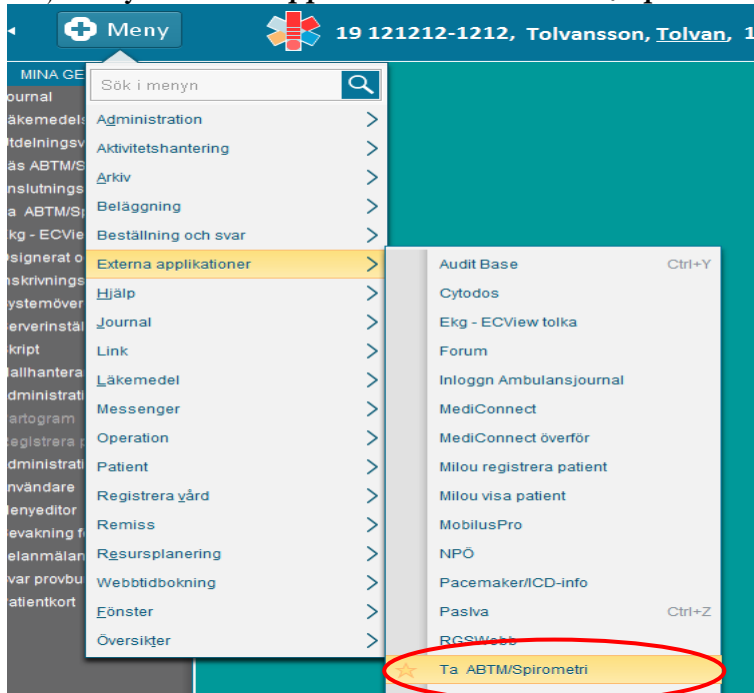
Meny
19 121212-1212, Tolvansson, Tolvan, 1

MINA GE
ournal
äkemedels
tdelningsv
äs ABTM/S
nslutnings
a ABTM/Sp
kg - ECVie
signerat o
nskrivnings
ystemöver
erverinstäl
kript
allhantera
dministrati
artogram
egistrera p
dministrati
nvändare
enyeditor
evakning f
elanmälan
var provbu
atientkort

Sök i menyn
Administration
Aktivitetshantering
Arkiv
Beläggning
Beställning och svar
Externa applikationer
Hjälp
Journal
Link
Läkemedel
Messenger
Operation
Patient
Registrera vård
Remiss
Resursplanering
Webbtidbokning
Fönster
Översikter

Audit Base Ctrl+Y
Cytodos
Ekg - ECView tolka
Forum
Inloggn Ambulansjournal
MediConnect
MediConnect överför
Milou registrera patient
Milou visa patient
MobilusPro
NPÖ
Pacemaker/ICD-info
Paslva Ctrl+Z
RGSWebb
Ta ABTM/Spirometri